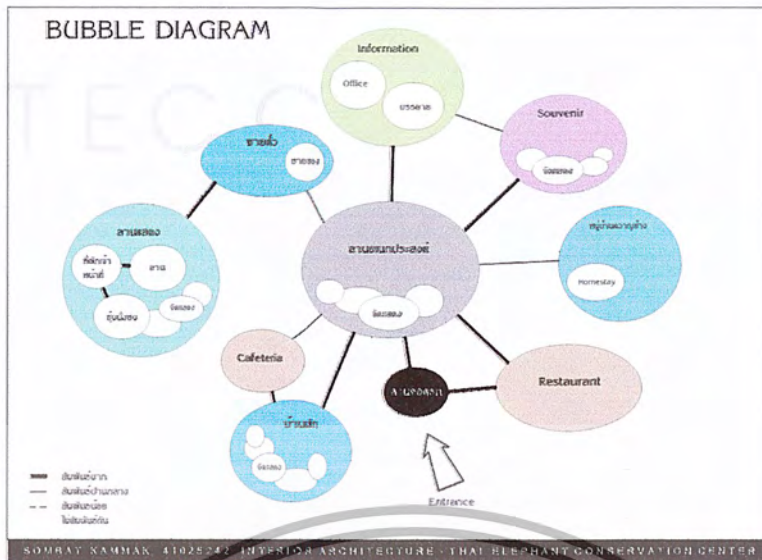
BUBBLE DIAGRAM

Information

Office

บรรยาย

Souvenir

จัดแสดง

ขายตั๋ว

ขายของ

ลานแสดง

ที่พักช้าง หน้าที่

ลาน

อุ่นเครื่อง

จัดแสดง

ลานอเนกประสงค์

จัดแสดง

หมู่บ้านควาญช้าง

Homestay

Cafeteria

ลานจอดรถ

Restaurant

ห้องน้ำ

จัดแสดง

Entrance

สัมพันธ์มาก

สัมพันธ์ปานกลาง

สัมพันธ์น้อย

ไม่สัมพันธ์กัน

SOMBAT NAMMAK 41025242 INTERIOR ARCHITECTURE · THAI ELEPHANT CONSERVATION CENTER